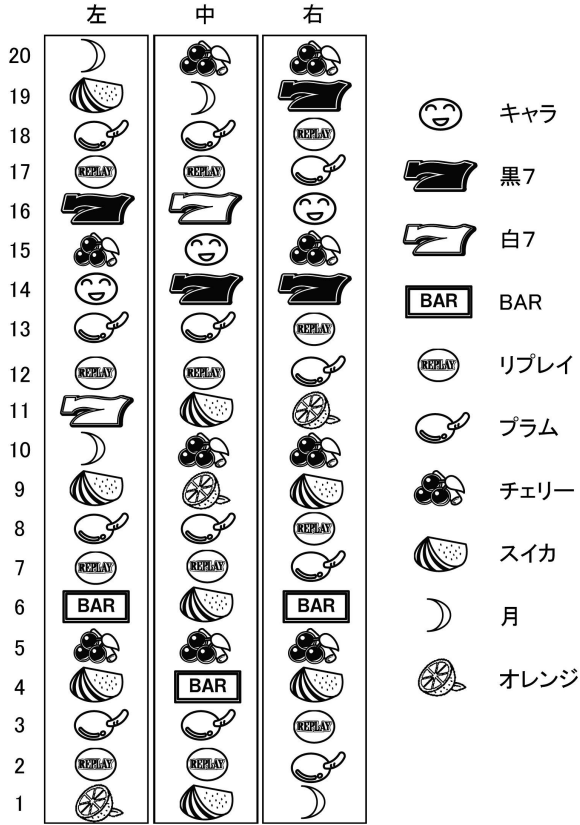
| | 左 | 中 | 右 |
|---|---|---|---|
| 20 | | | |
| 19 | | | |
| 18 | | | REPLAY |
| 17 | REPLAY | REPLAY | |
| 16 | | | |
| 15 | | | |
| 14 | | | |
| 13 | | | REPLAY |
| 12 | REPLAY | REPLAY | |
| 11 | | | |
| 10 | | | |
| 9 | | | |
| 8 | | | REPLAY |
| 7 | REPLAY | REPLAY | |
| 6 | BAR | | BAR |
| 5 | | | |
| 4 | | BAR | |
| 3 | | | REPLAY |
| 2 | REPLAY | REPLAY | |
| 1 | | | |

キャラ
黒7
白7
BAR BAR
REPLAY リプレイ
プラム
チェリー
スイカ
月
オレンジ